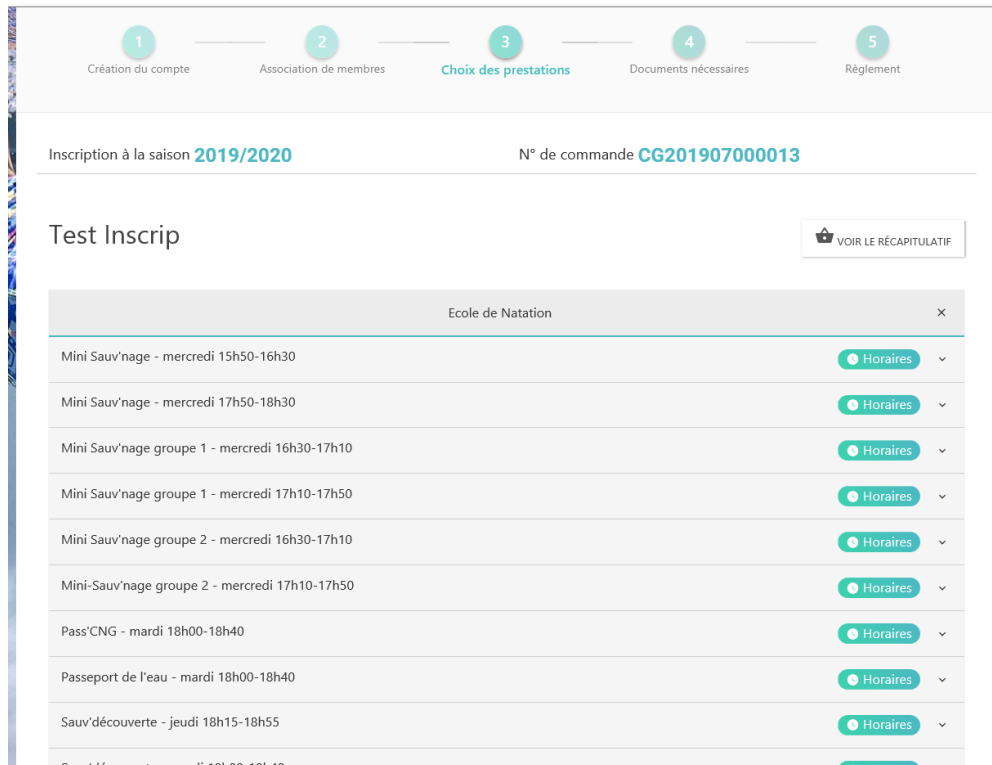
1
Création du compte

2
Association de membres

3
Choix des prestations

4
Documents nécessaires

5
Règlement

Inscription à la saison 2019/2020

N° de commande CG201907000013

Test Inscrip

VOIR LE RÉCAPITULATIF

Ecole de Natation ×

Mini Sauv'nage - mercredi 15h50-16h30 Horaires

Mini Sauv'nage - mercredi 17h50-18h30 Horaires

Mini Sauv'nage groupe 1 - mercredi 16h30-17h10 Horaires

Mini Sauv'nage groupe 1 - mercredi 17h10-17h50 Horaires

Mini Sauv'nage groupe 2 - mercredi 16h30-17h10 Horaires

Mini-Sauv'nage groupe 2 - mercredi 17h10-17h50 Horaires

Pass'CNG - mardi 18h00-18h40 Horaires

Passeport de l'eau - mardi 18h00-18h40 Horaires

Sauv'découverte - jeudi 18h15-18h55 Horaires

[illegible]